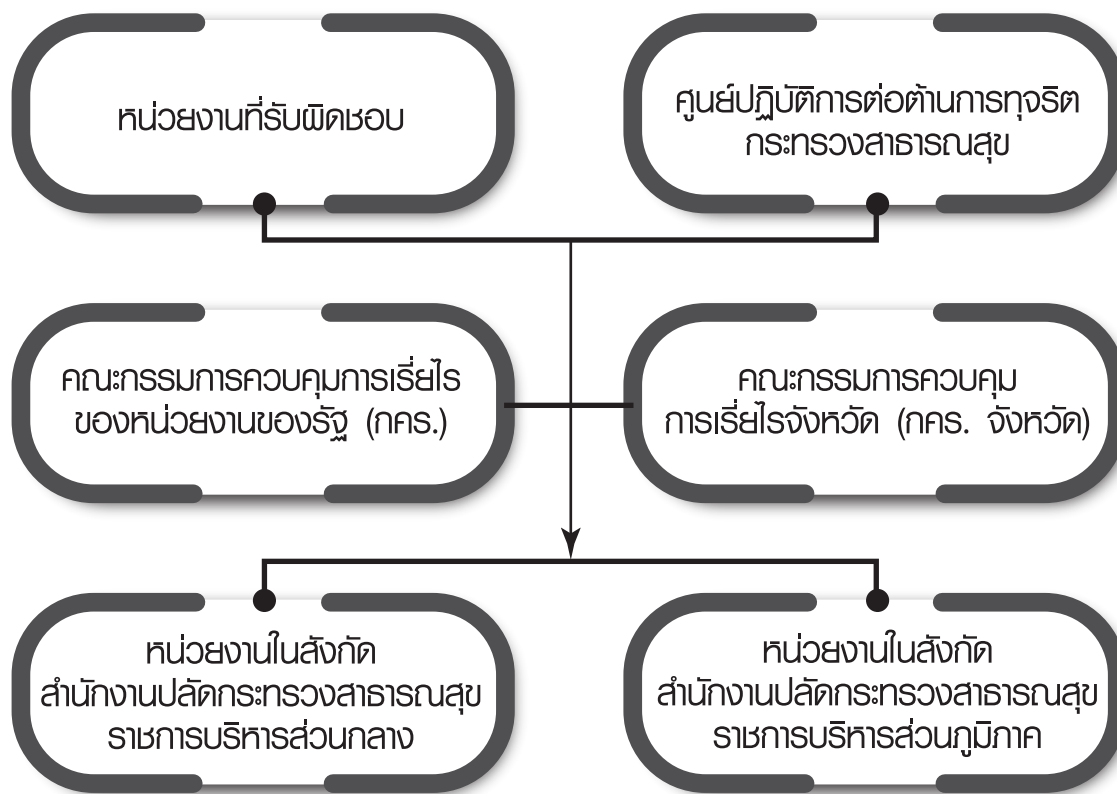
หน่วยงานที่รับผิดชอบ

ศูนย์ปฏิบัติการต่อต้านการทุจริต กระทรวงสาธารณสุข

คณะกรรมการควบคุมการเรี่ยไร ของหน่วยงานของรัฐ (กคร.)

คณะกรรมการควบคุม การเรี่ยไรจังหวัด (กคร. จังหวัด)

หน่วยงานในสังกัด สำนักงานปลัดกระทรวงสาธารณสุข ราชการบริหารส่วนกลาง

หน่วยงานในสังกัด สำนักงานปลัดกระทรวงสาธารณสุข ราชการบริหารส่วนภูมิภาค